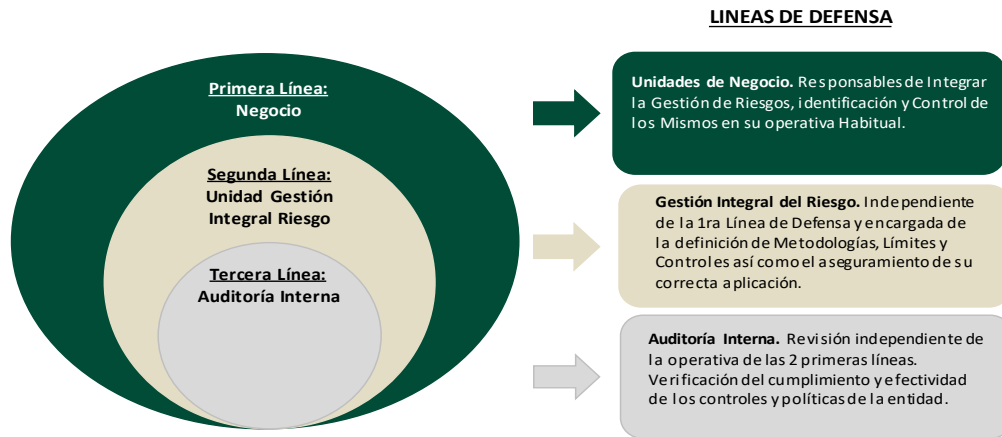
LINEAS DE DEFENSA

Primera Línea:
Negocio

Segunda Línea:
Unidad Gestión Integral Riesgo

Tercera Línea:
Auditoría Interna

Unidades de Negocio. Responsables de Integrar la Gestión de Riesgos, identificación y Control de los Mismos en su operativa Habitual.

Gestión Integral del Riesgo. Independiente de la 1ra Línea de Defensa y encargada de la definición de Metodologías, Límites y Controles así como el aseguramiento de su correcta aplicación.

Auditoría Interna. Revisión independiente de la operativa de las 2 primeras líneas. Verificación del cumplimiento y efectividad de los controles y políticas de la entidad.